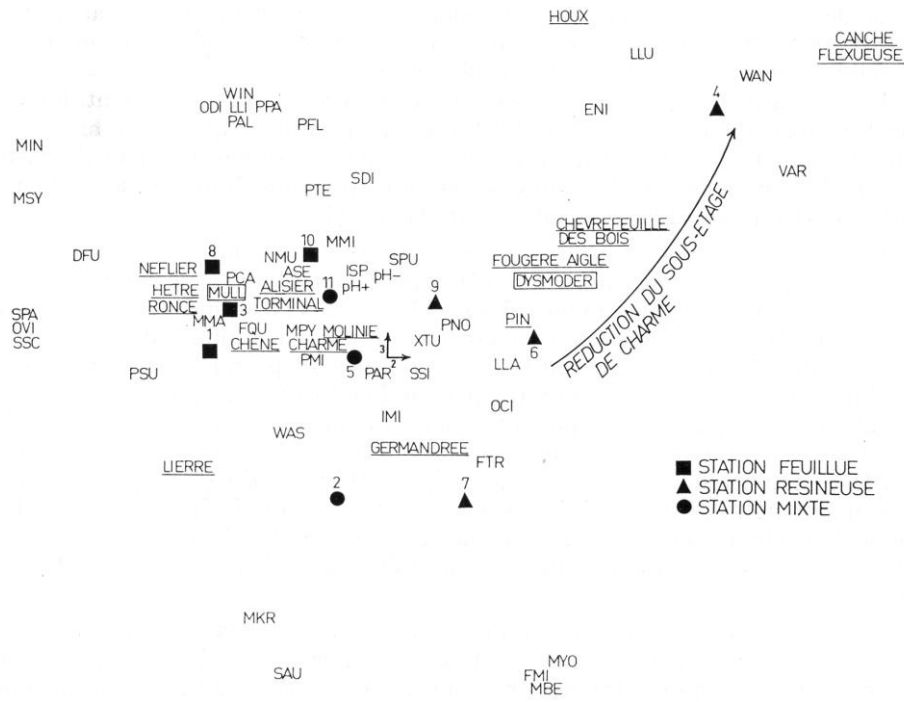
HOUX

CANCHE FLEXUEUSE

LLU

WAN

4

WIN
ODI LLI PPA
PAL

PFL

ENI

MIN

VAR

PTE

SDI

MSY

CHEVREFEUILLE DES BOIS

REDUCTION DU SOUS-ETAGE DE CHARME

10 MMI

8

DFU

NMU

SPU

FOUGERE AIGLE

NEFLIER

PCA

ASE

ISP

pH–

9

DYSMODER

HETRE

MULL

ALISIER

11

pH+

SPA
OVI
SSC

RONCE

3

TORMINAL

PIN

MMA

PNO

1

FQU

MPY MOLINIE

6

CHENE

CHARME

3

2

XTU

LLA

PSU

PMI

5

PAR

SSI

OCI

IMI

WAS

GERMANDREE

FTR

LIERRE

■ STATION FEUILLUE
▲ STATION RESINEUSE
● STATION MIXTE

2

7

MKR

MYO

SAU

FMI
MBE